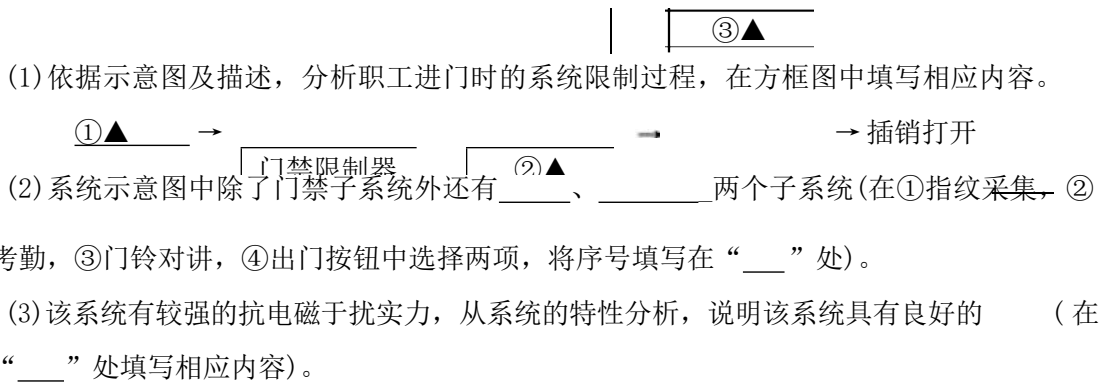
③▲

(1)依据示意图及描述，分析职工进门时的系统限制过程，在方框图中填写相应内容。

①▲ → 门禁限制器 ②▲ → → 插销打开

(2)系统示意图中除了门禁子系统外还有\_\_\_\_\_、\_\_\_\_\_\_\_两个子系统(在①指纹采集，②考勤，③门铃对讲，④出门按钮中选择两项，将序号填写在“\_\_\_”处)。

(3)该系统有较强的抗电磁干扰实力，从系统的特性分析，说明该系统具有良好的 (在“\_\_\_”处填写相应内容)。